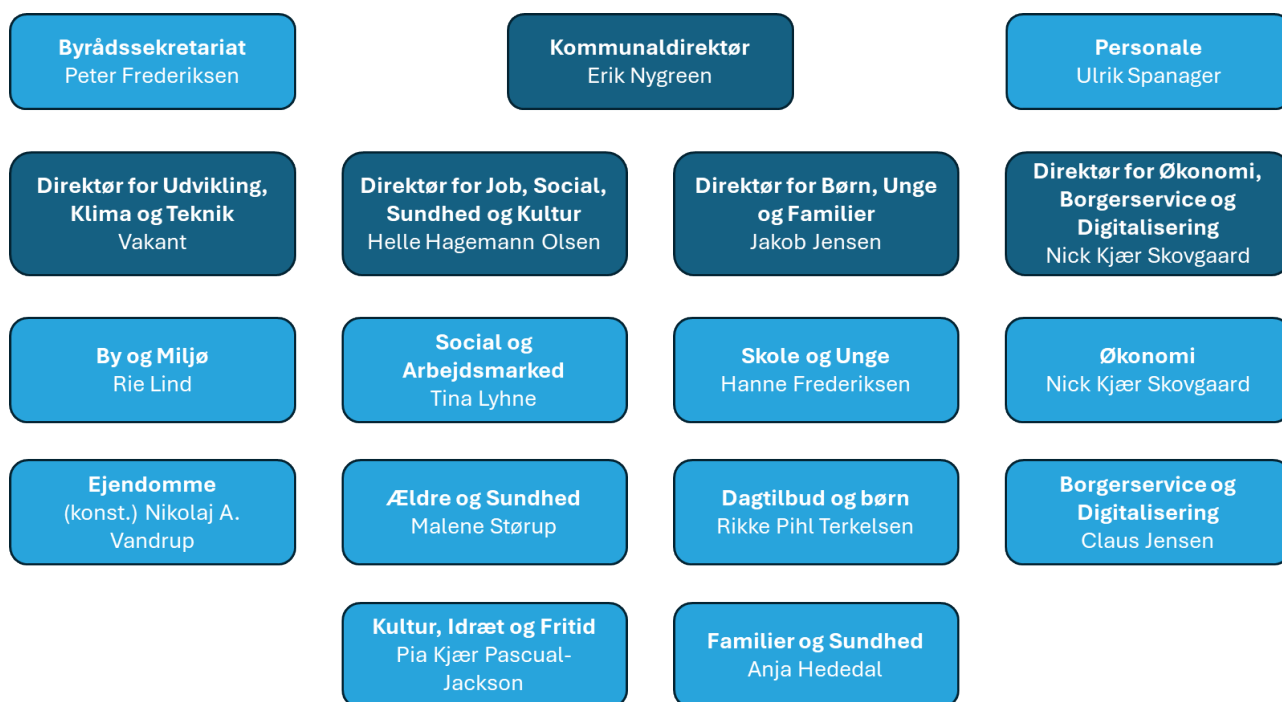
Byrådssekretariat
Peter Frederiksen

Kommunaldirektør
Erik Nygreen

Personale
Ulrik Spanager

Direktør for Udvikling, Klima og Teknik
Vakant

Direktør for Job, Social, Sundhed og Kultur
Helle Hagemann Olsen

Direktør for Børn, Unge og Familier
Jakob Jensen

Direktør for Økonomi, Borgerservice og Digitalisering
Nick Kjær Skovgaard

By og Miljø
Rie Lind

Social og Arbejdsmarked
Tina Lyhne

Skole og Unge
Hanne Frederiksen

Økonomi
Nick Kjær Skovgaard

Ejendomme
(konst.) Nikolaj A. Vandrup

Ældre og Sundhed
Malene Størup

Dagtilbud og børn
Rikke Pihl Terkelsen

Borgerservice og Digitalisering
Claus Jensen

Kultur, Idræt og Fritid
Pia Kjær Pascual-Jackson

Familier og Sundhed
Anja Hededal